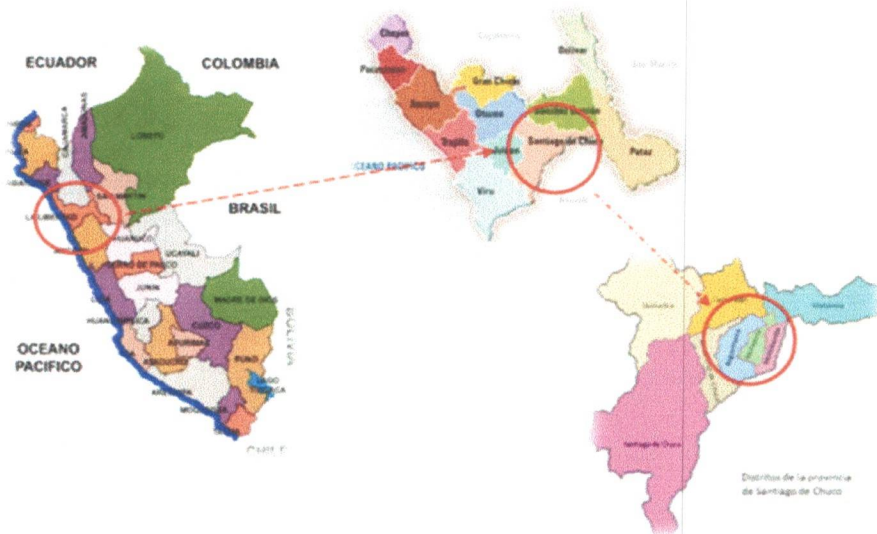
ECUADOR
COLOMBIA
LORETO
BRASIL
LA LIBERTAD
UCAYALI
JUNIN
CUZCO
APURIMAC
PUNO
MADRE DE DIOS
AYACUCHO
HUANCAVELICA
AREQUIPA
MOQUEGUA
TACNA
OCEANO PACIFICO
BOLIVIA
CHILE

Chepén
Pacasmayo
Ascope
Gran Chimú
Otuzco
Bolívar
Sánchez Carrión
Santiago de Chuco
Trujillo
Julcán
Virú
Pataz
OCEANO PACIFICO

Quiruvilca
Santiago de Chuco
Distritos de la provincia de Santiago de Chuco